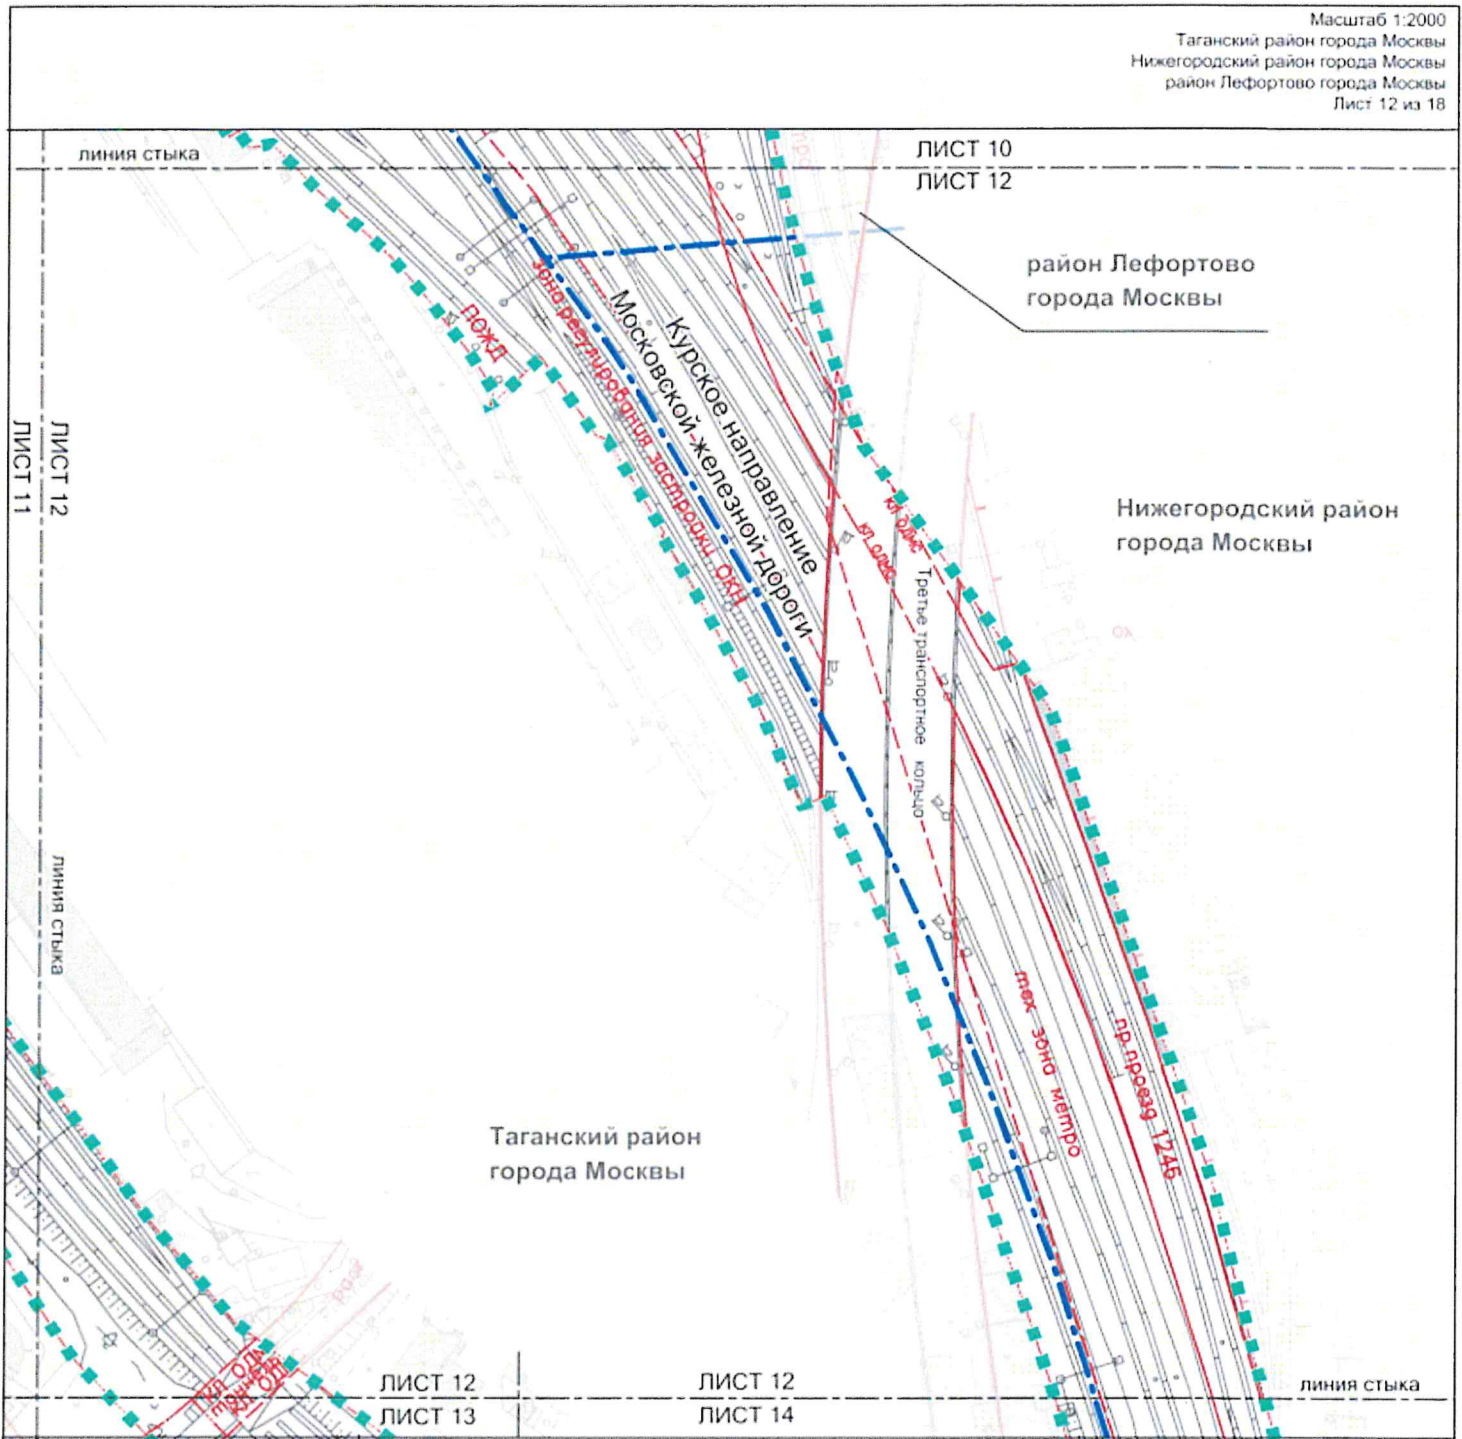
Масштаб 1:2000
Таганский район города Москвы
Нижегородский район города Москвы
район Лефортово города Москвы
Лист 12 из 18

линия стыка

ЛИСТ 10
ЛИСТ 12

район Лефортово
города Москвы

ПОЖД

Зона регулирования застройки ОКН

Московской железной дороги

Курское направление

ЛИСТ 12
ЛИСТ 11

Нижегородский район
города Москвы

ю.о.

ю.о.

Третье транспортное кольцо

линия стыка

тех. зона метро

пр. проезд 1246

Таганский район
города Москвы

ЛИСТ 12
ЛИСТ 13

ЛИСТ 12
ЛИСТ 14

линия стыка